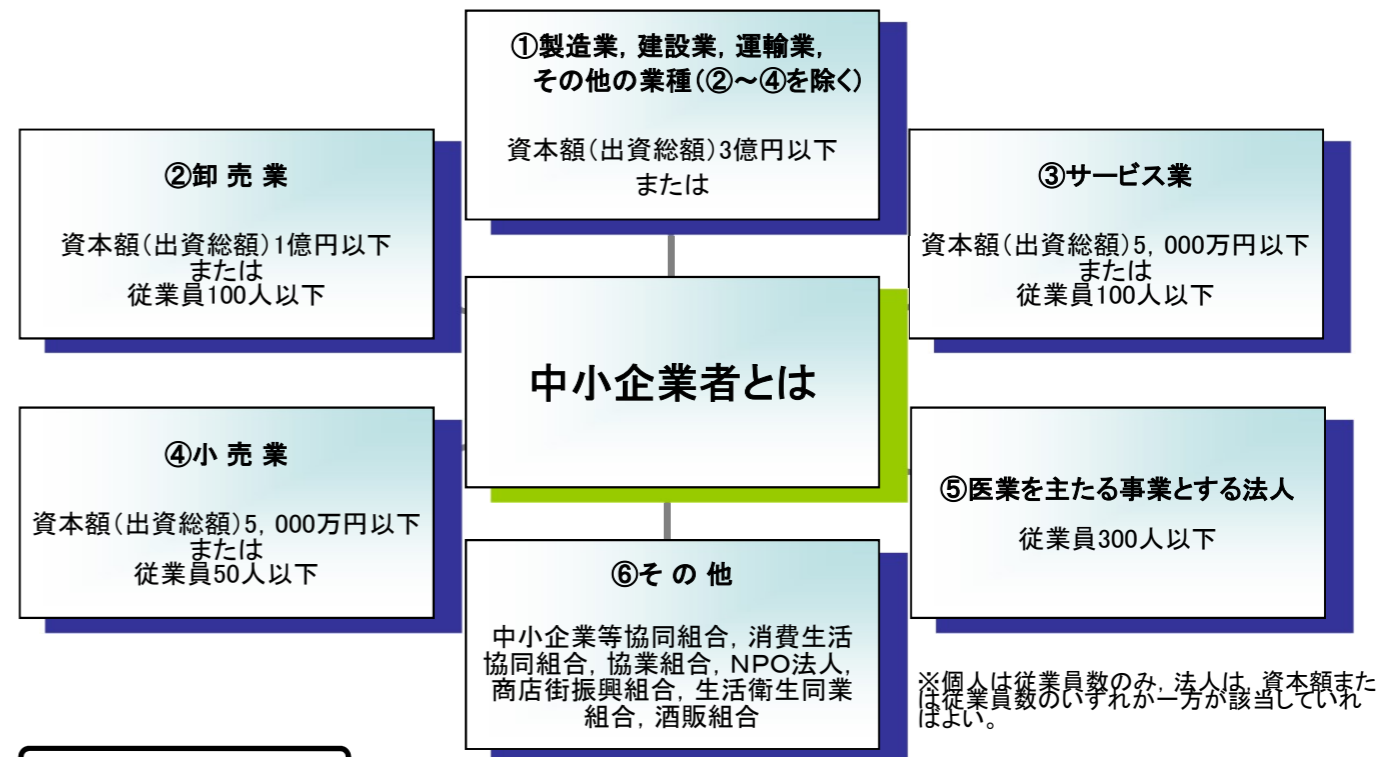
①製造業，建設業，運輸業，
その他の業種（②～④を除く）

資本額（出資総額）3億円以下
または

②卸 売 業

資本額（出資総額）1億円以下
または
従業員100人以下

③サービス業

資本額（出資総額）5，000万円以下
または
従業員100人以下

中小企業者とは

④小 売 業

資本額（出資総額）5，000万円以下
または
従業員50人以下

⑤医業を主たる事業とする法人

従業員300人以下

⑥そ の 他

中小企業等協同組合，消費生活協同組合，協業組合，NPO法人，商店街振興組合，生活衛生同業組合，酒販組合

※個人は従業員数のみ，法人は，資本額または従業員数のいずれか一方が該当していればよい。